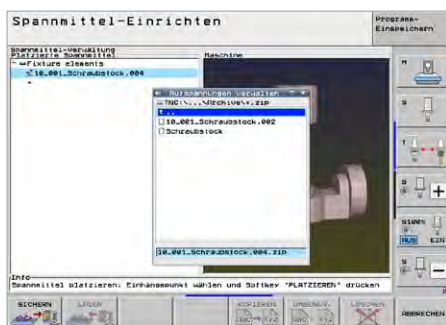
Spannmittel-Einrichten

Programm-Einspeichern

Spannmittel-Verwaltung
Platzierte Spannmittel

Fixture elements
10_001_Schraubstock.004

Maschine

Aufspannungen verwalten
TNC:\...\Archive\*.zip
..
10_001_Schraubstock.002
Schraubstock

10_001_Schraubstock.004.zip

Info
Spannmittel platzieren: Einhängepunkt wählen und Softkey "PLATZIEREN" drücken

S100%

NUR

EIN

SICHERN

LADEN

KOPIEREN

UMBENEN.

LÖSCHEN

ABBRECHEN